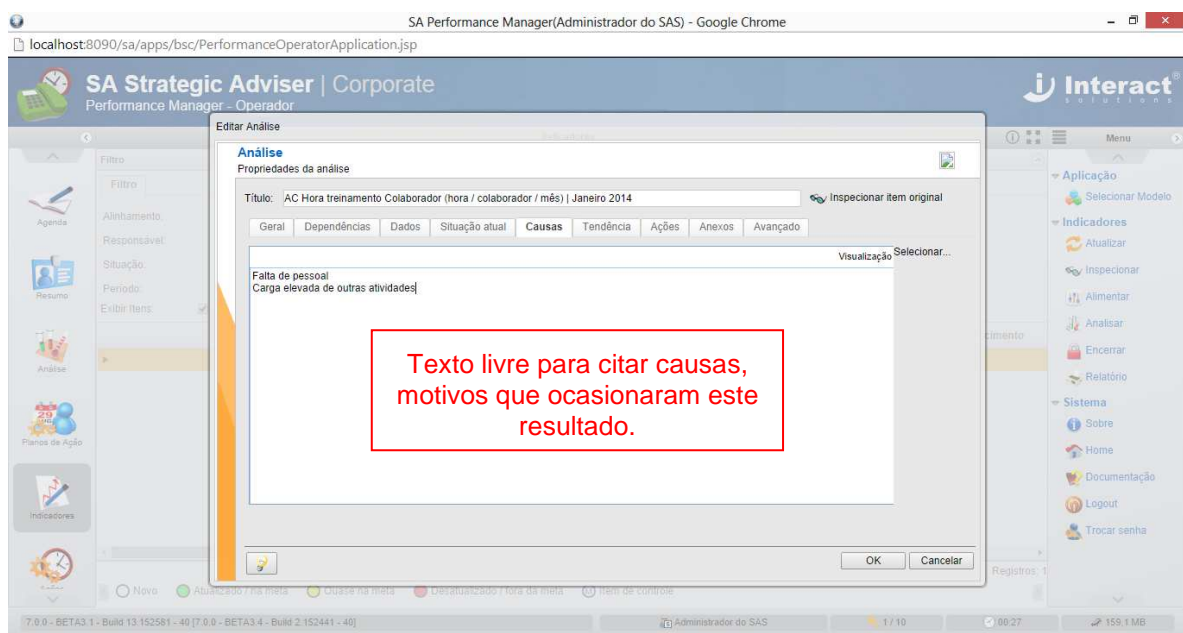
SA Performance Manager(Administrador do SAS) - Google Chrome

localhost:8090/sa/apps/bsc/PerformanceOperatorApplication.jsp

SA Strategic Adviser | Corporate
Performance Manager - Operador

Interact solutions

Indicadores

Menu

Filtro

Filtro

Alinhamento:

Responsável:

Situação:

Período:

Exibir itens:

Agenda

Resumo

Análise

Planos de Ação

Indicadores

Ações

Editar Análise

Análise
Propriedades da análise

Título: AC Hora treinamento Colaborador (hora / colaborador / mês) | Janeiro 2014

Inspecionar item original

| Geral | Dependências | Dados | Situação atual | Causas | Tendência | Ações | Anexos | Avançado |
|---|---|---|---|---|---|---|---|---|

Visualização Selecionar...

Falta de pessoal
Carga elevada de outras atividades

Texto livre para citar causas, motivos que ocasionaram este resultado.

OK Cancelar

Aplicação
Selecionar Modelo
Indicadores
Atualizar
Inspecionar
Alimentar
Analisar
Encerrar
Relatório
Sistema
Sobre
Home
Documentação
Logout
Trocar senha

cimento

Registros: 1

Novo Atualizado / na meta Quase na meta Desatualizado / fora da meta Item de controle

7.0.0 - BETA3.1 - Build 13.152581 - 40 [7.0.0 - BETA3.4 - Build 2.152441 - 40]

Administrador do SAS

1 / 10

00:27

159.1 MB